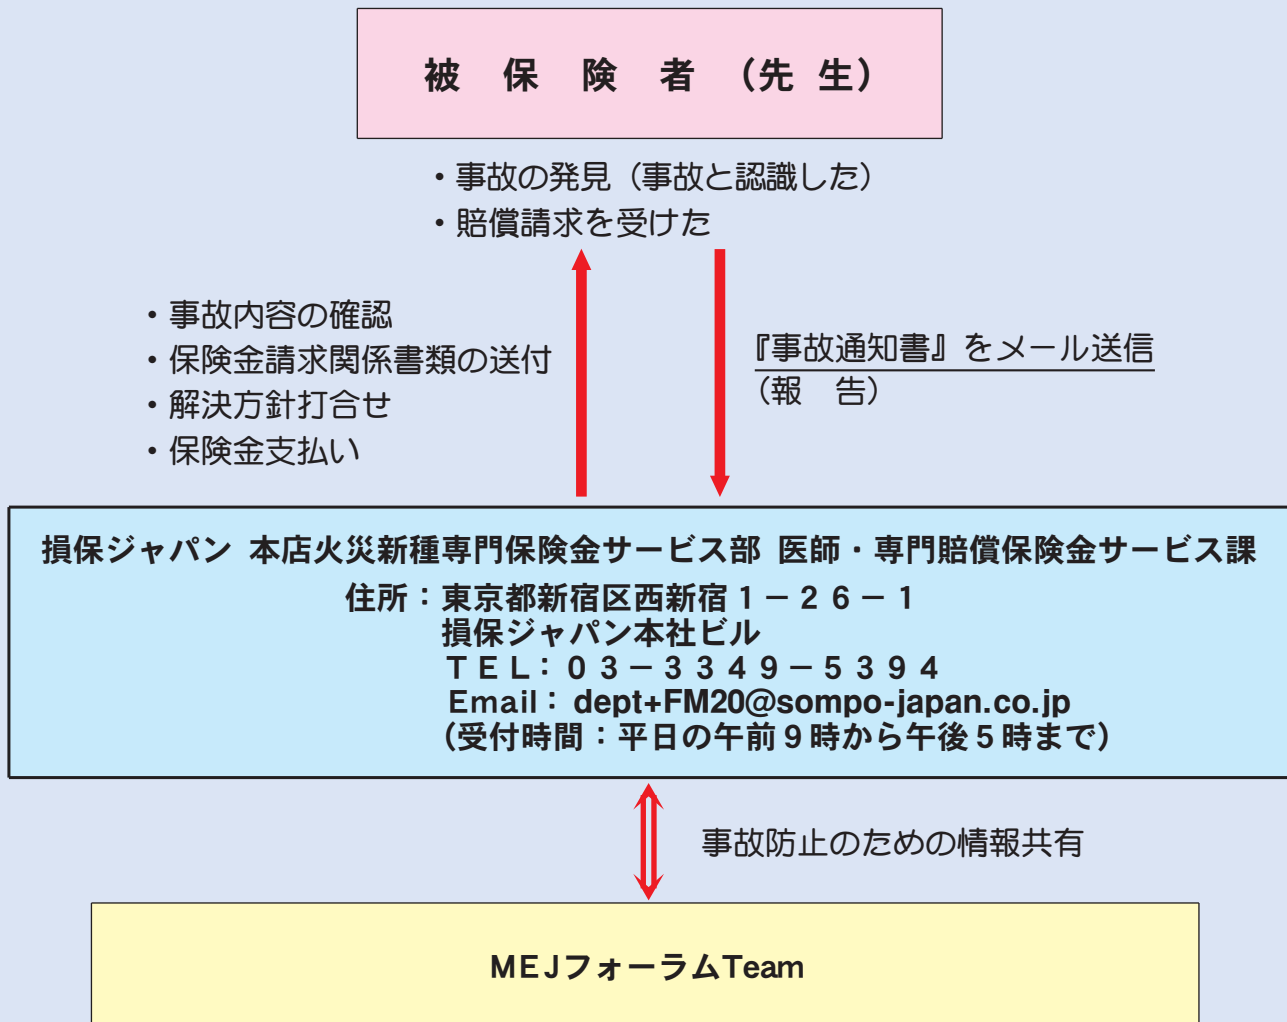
被　保　険　者　（先　生）

・事故の発見（事故と認識した）
・賠償請求を受けた

・事故内容の確認
・保険金請求関係書類の送付
・解決方針打合せ
・保険金支払い

『事故通知書』をメール送信
（報　告）

損保ジャパン 本店火災新種専門保険金サービス部 医師・専門賠償保険金サービス課
住所：東京都新宿区西新宿１－２６－１
損保ジャパン本社ビル
ＴＥＬ：０３－３３４９－５３９４
Email： dept+FM20@sompo-japan.co.jp
（受付時間：平日の午前９時から午後５時まで）

事故防止のための情報共有

ＭＥＪフォーラムTeam